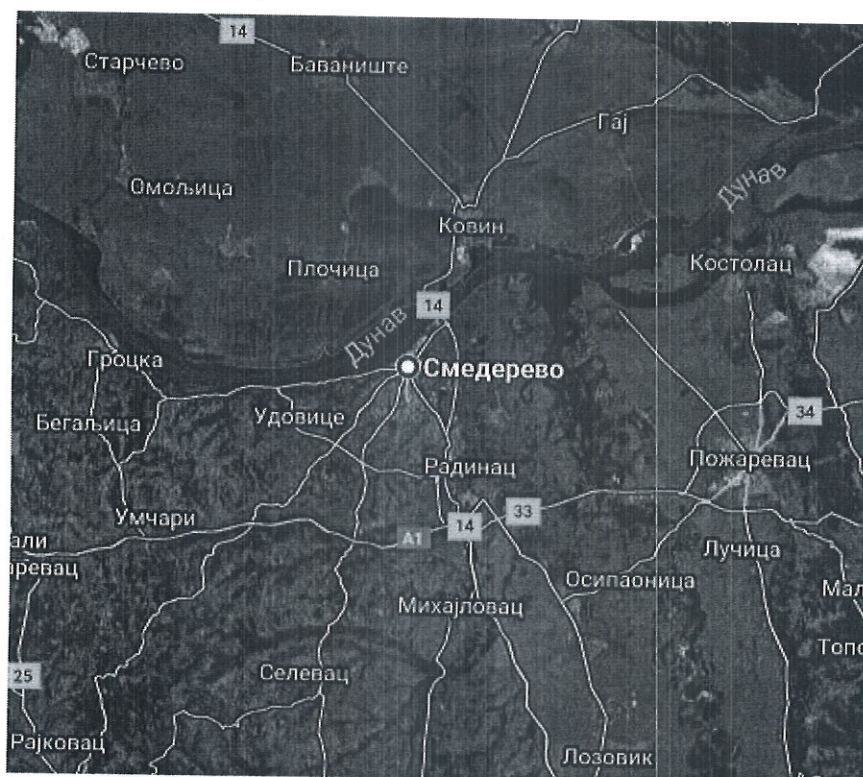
14
Старчево
Баваниште
Гај
Омољица
Дунав
Ковин
Костолац
Плочица
14
Дунав
Гроцка
Смедерево
34
Бегаљица
Удовице
Радинац
Пожаревац
Умчари
33
али
A1
14
Лучица
аревац
Осипаоница
Мал
Михајловац
Топо
25
Селевац
Рајковац
Лозовик